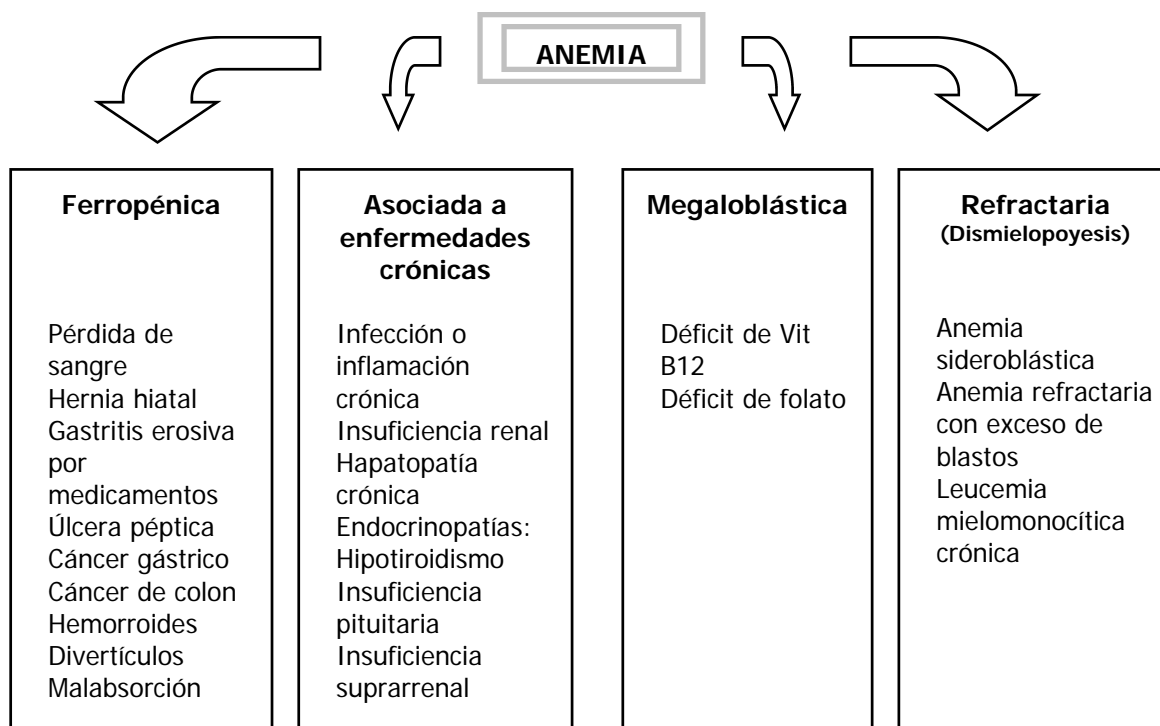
ANEMIA

Ferropénica

Pérdida de sangre
Hernia hiatal
Gastritis erosiva por medicamentos
Úlcera péptica
Cáncer gástrico
Cáncer de colon
Hemorroides
Divertículos
Malabsorción

Asociada a enfermedades crónicas

Infección o inflamación crónica
Insuficiencia renal
Hapatopatía crónica
Endocrinopatías:
Hipotiroidismo
Insuficiencia pituitaria
Insuficiencia suprarrenal

Megaloblástica

Déficit de Vit B12
Déficit de folato

Refractaria
(Dismielopoyesis)

Anemia sideroblástica
Anemia refractaria con exceso de blastos
Leucemia mielomonocítica crónica